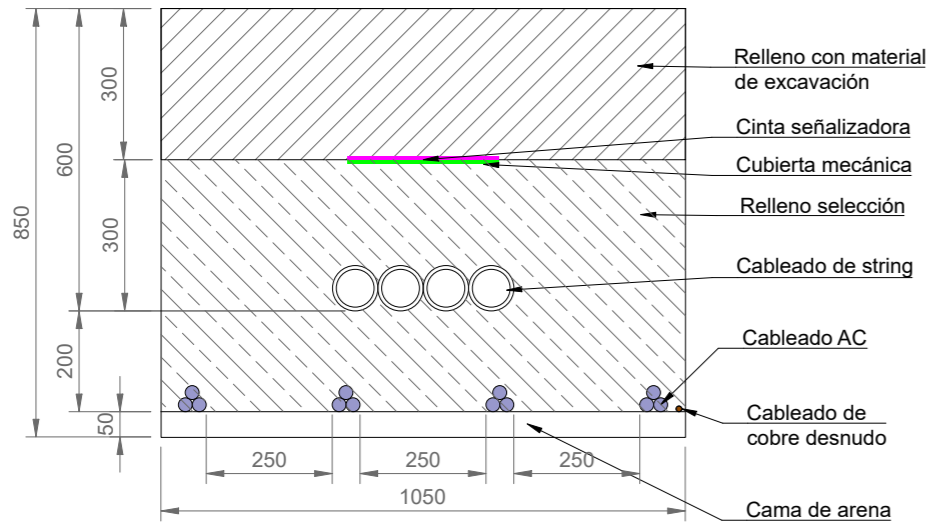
850
600
300
300
200
50

Relleno con material de excavación
Cinta señalizadora
Cubierta mecánica
Relleno selección
Cableado de string
Cableado AC
Cableado de cobre desnudo
Cama de arena

250
250
250
1050